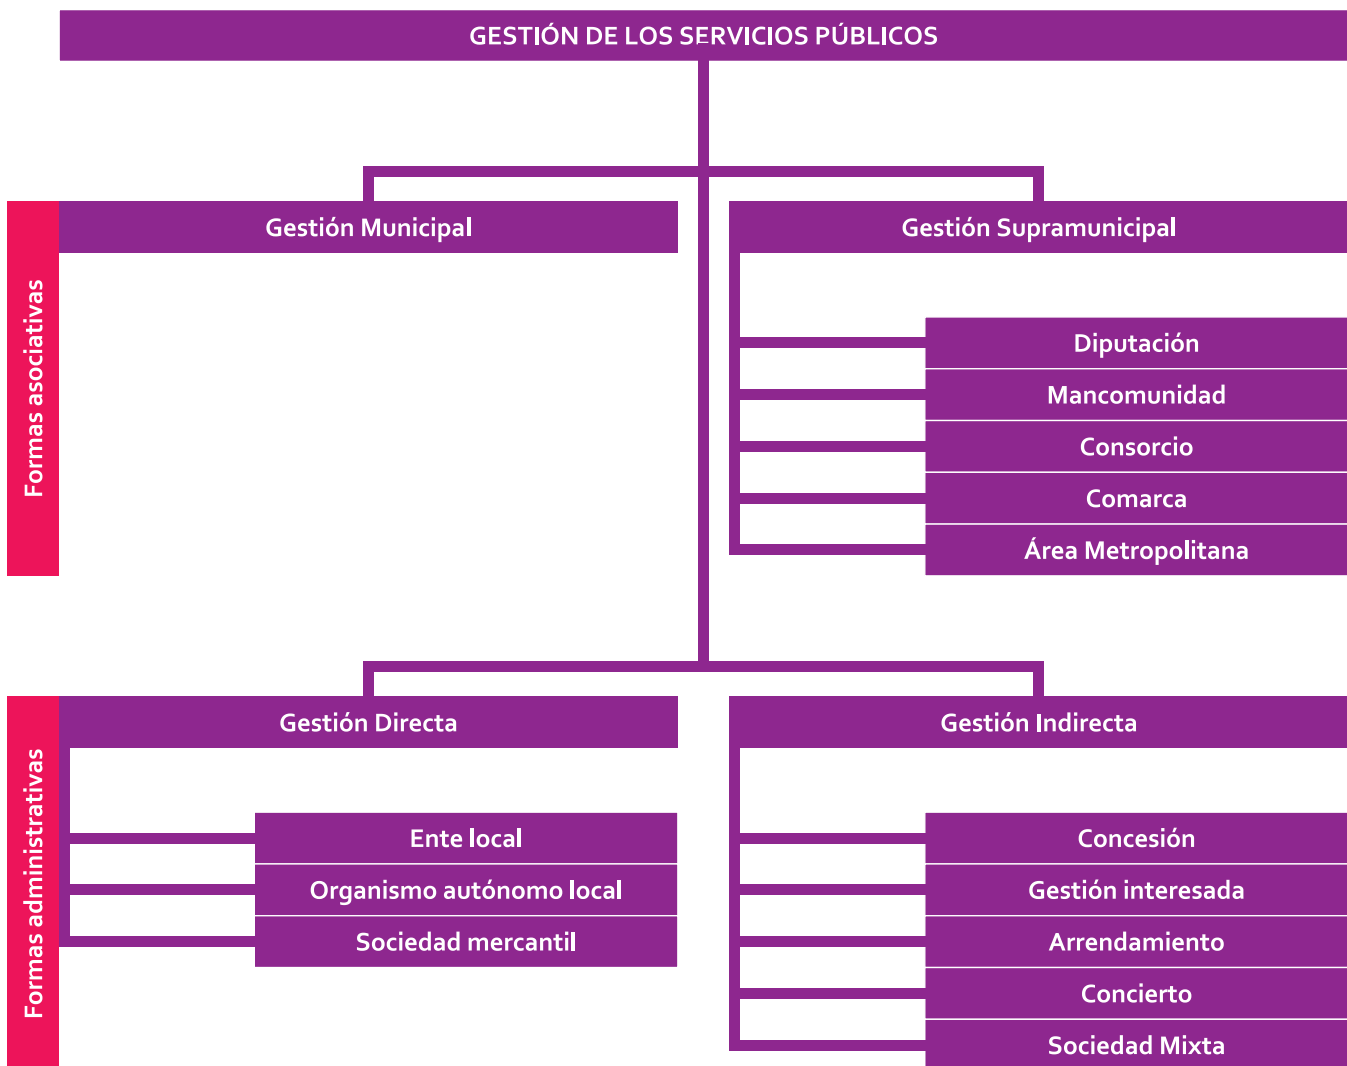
GESTIÓN DE LOS SERVICIOS PÚBLICOS

Formas asociativas

Gestión Municipal

Gestión Supramunicipal

Diputación

Mancomunidad

Consorcio

Comarca

Área Metropolitana

Formas administrativas

Gestión Directa

Ente local

Organismo autónomo local

Sociedad mercantil

Gestión Indirecta

Concesión

Gestión interesada

Arrendamiento

Concierto

Sociedad Mixta